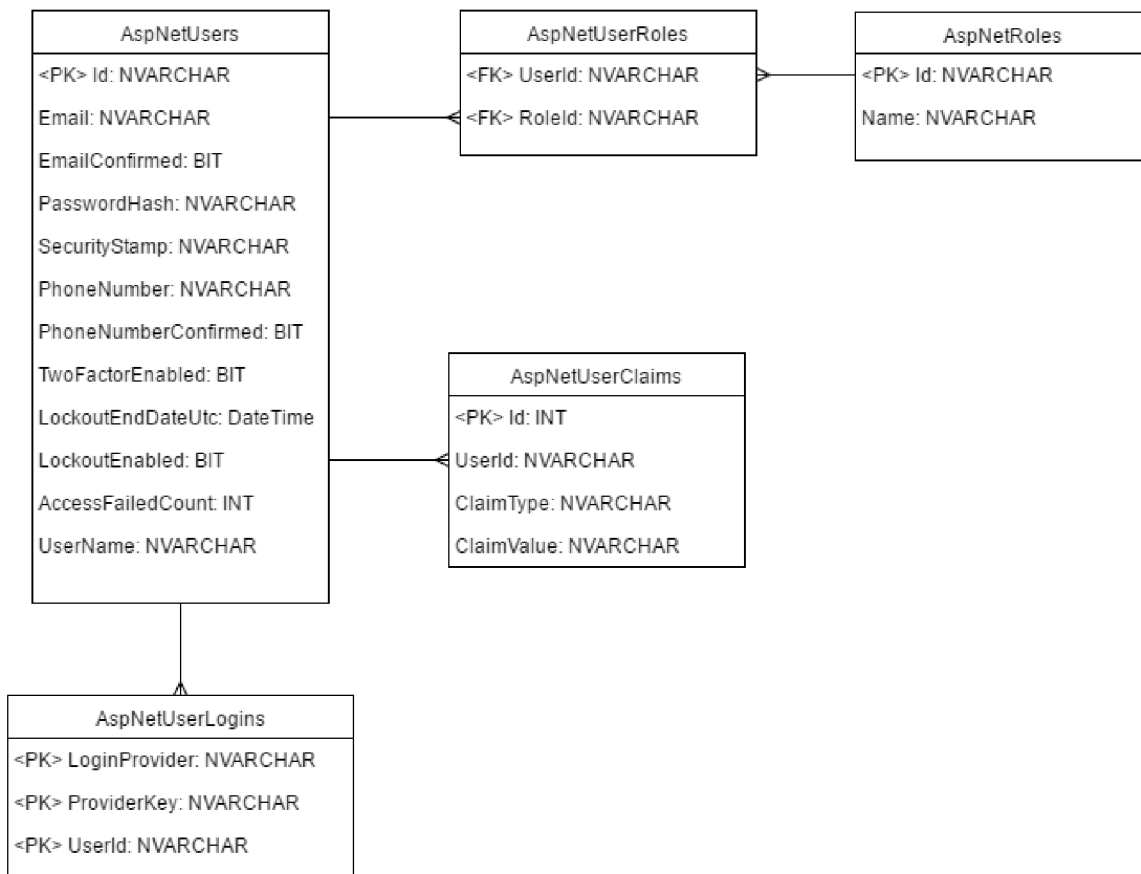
AspNetUsers
<PK> Id: NVARCHAR
Email: NVARCHAR
EmailConfirmed: BIT
PasswordHash: NVARCHAR
SecurityStamp: NVARCHAR
PhoneNumber: NVARCHAR
PhoneNumberConfirmed: BIT
TwoFactorEnabled: BIT
LockoutEndDateUtc: DateTime
LockoutEnabled: BIT
AccessFailedCount: INT
UserName: NVARCHAR

AspNetUserRoles
<FK> UserId: NVARCHAR
<FK> RoleId: NVARCHAR

AspNetRoles
<PK> Id: NVARCHAR
Name: NVARCHAR

AspNetUserClaims
<PK> Id: INT
UserId: NVARCHAR
ClaimType: NVARCHAR
ClaimValue: NVARCHAR

AspNetUserLogins
<PK> LoginProvider: NVARCHAR
<PK> ProviderKey: NVARCHAR
<PK> UserId: NVARCHAR